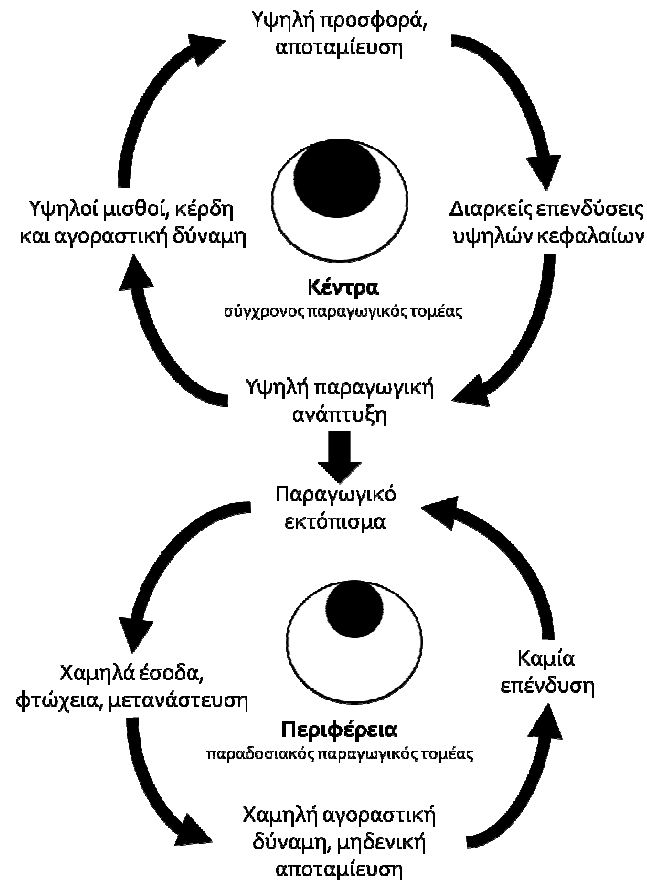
Υψηλή προσφορά, αποταμίευση

Διαρκείς επενδύσεις υψηλών κεφαλαίων

Υψηλοί μισθοί, κέρδη και αγοραστική δύναμη

**Κέντρα**
σύγχρονος παραγωγικός τομέας

Υψηλή παραγωγική ανάπτυξη

Παραγωγικό εκτόπισμα

Χαμηλά έσοδα, φτώχεια, μετανάστευση

Καμία επένδυση

**Περιφέρεια**
παραδοσιακός παραγωγικός τομέας

Χαμηλή αγοραστική δύναμη, μηδενική αποταμίευση